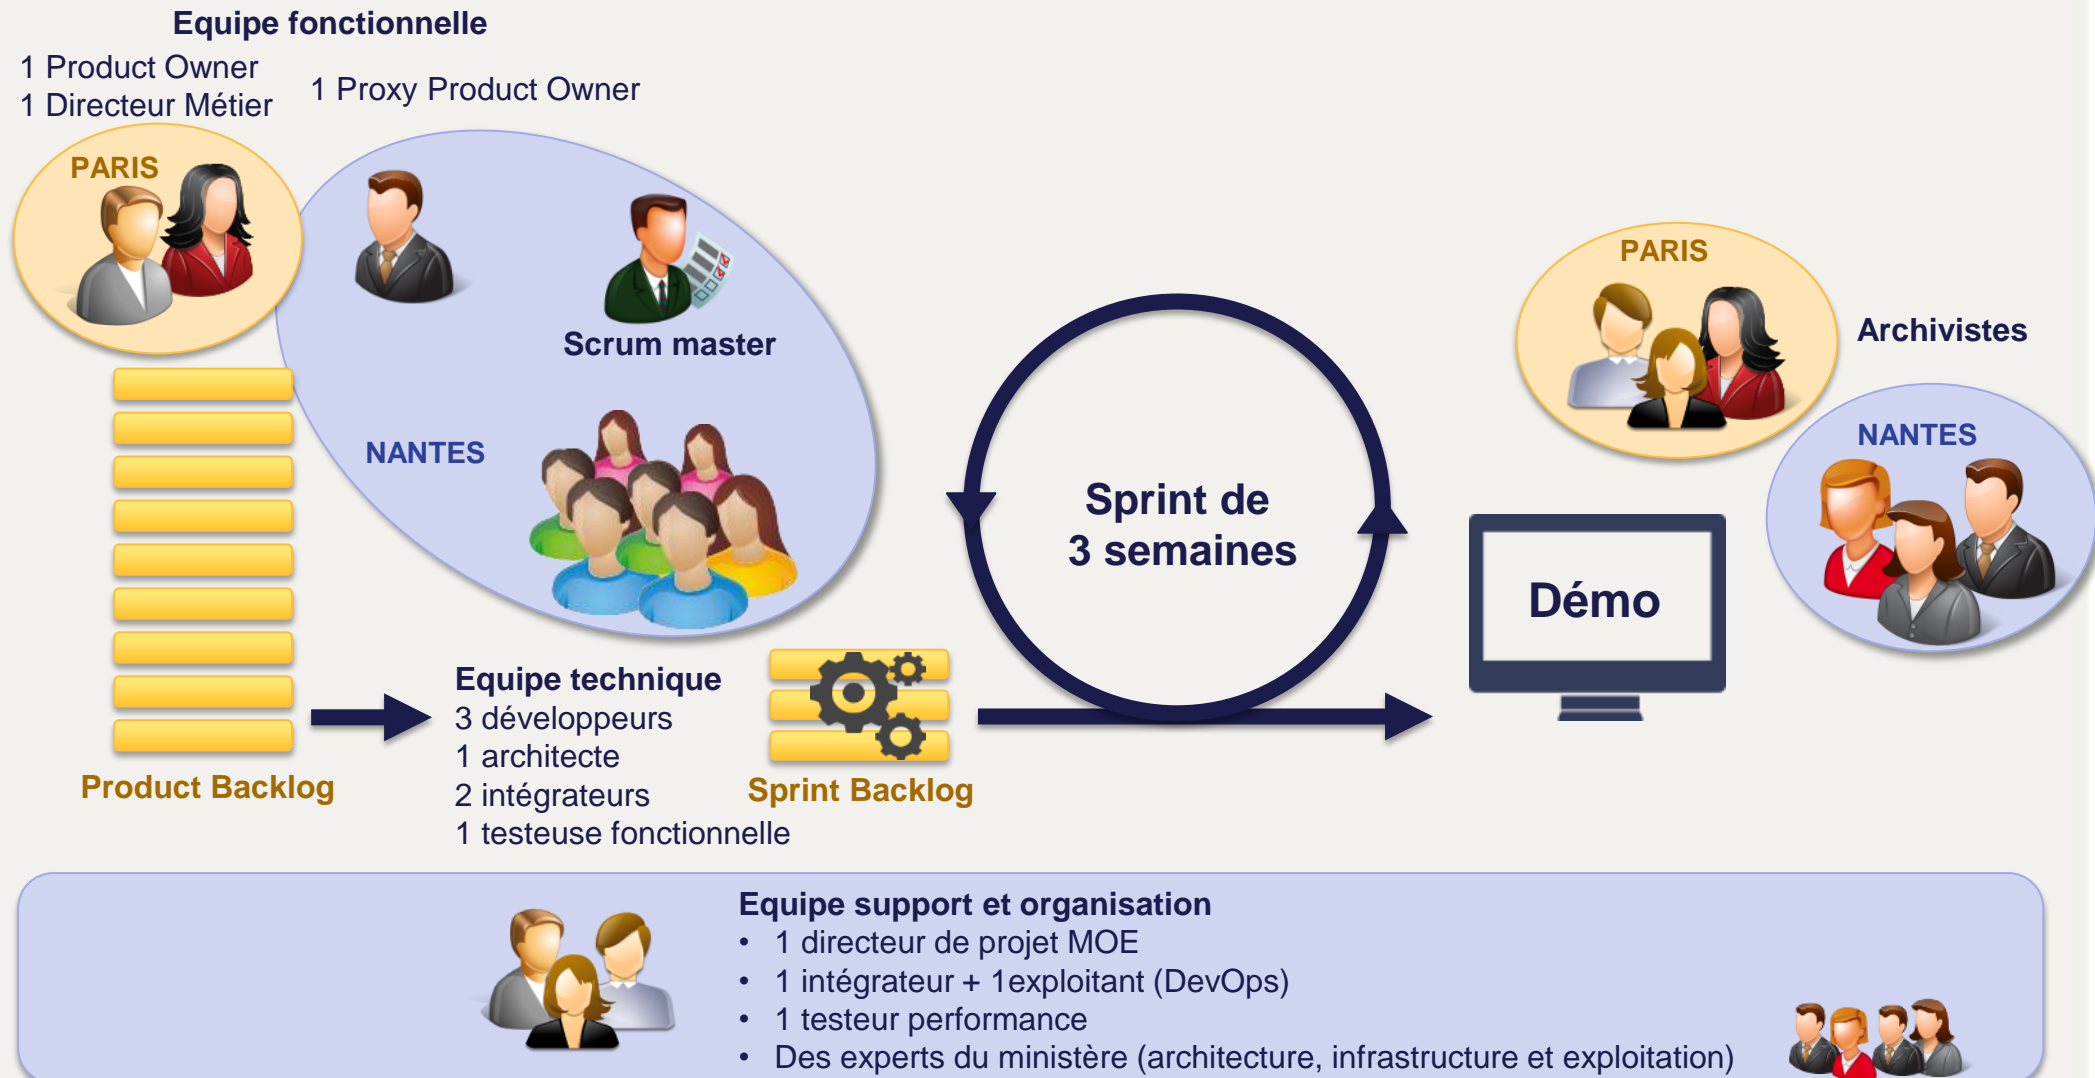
Equipe fonctionnelle
1 Product Owner
1 Directeur Métier

1 Proxy Product Owner

PARIS

Scrum master

NANTES

Sprint de
3 semaines

PARIS

Archivistes

NANTES

Démo

Product Backlog

Equipe technique
3 développeurs
1 architecte
2 intégrateurs
1 testeuse fonctionnelle

Sprint Backlog

Equipe support et organisation
• 1 directeur de projet MOE
• 1 intégrateur + 1exploitant (DevOps)
• 1 testeur performance
• Des experts du ministère (architecture, infrastructure et exploitation)